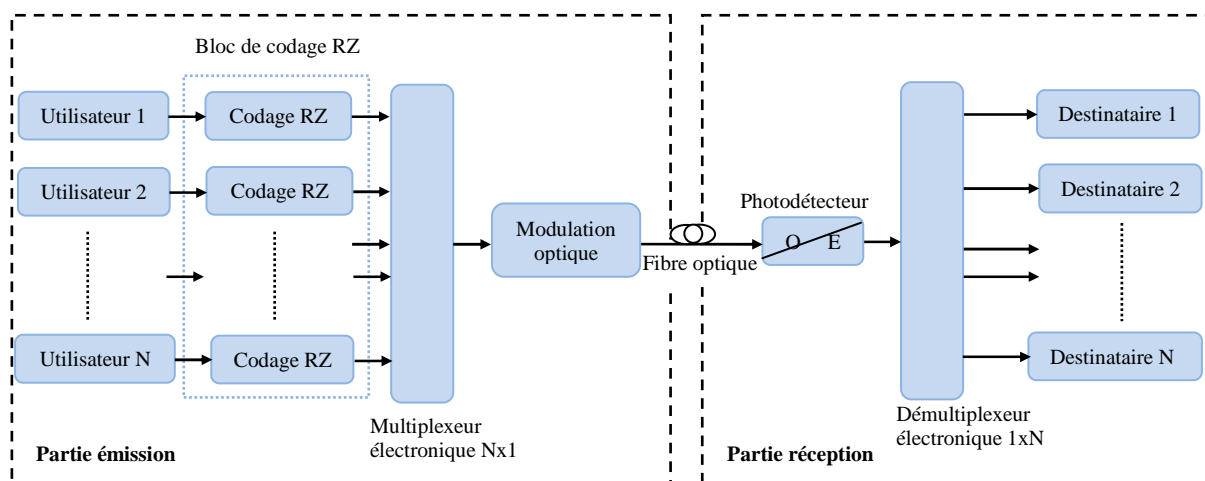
Bloc de codage RZ

Utilisateur 1
Codage RZ
Utilisateur 2
Codage RZ
Utilisateur N
Codage RZ

Modulation optique

Fibre optique

Photodétecteur
O E

Destinataire 1
Destinataire 2
Destinataire N

Multiplexeur électronique Nx1

Démultiplexeur électronique 1xN

Partie émission

Partie réception